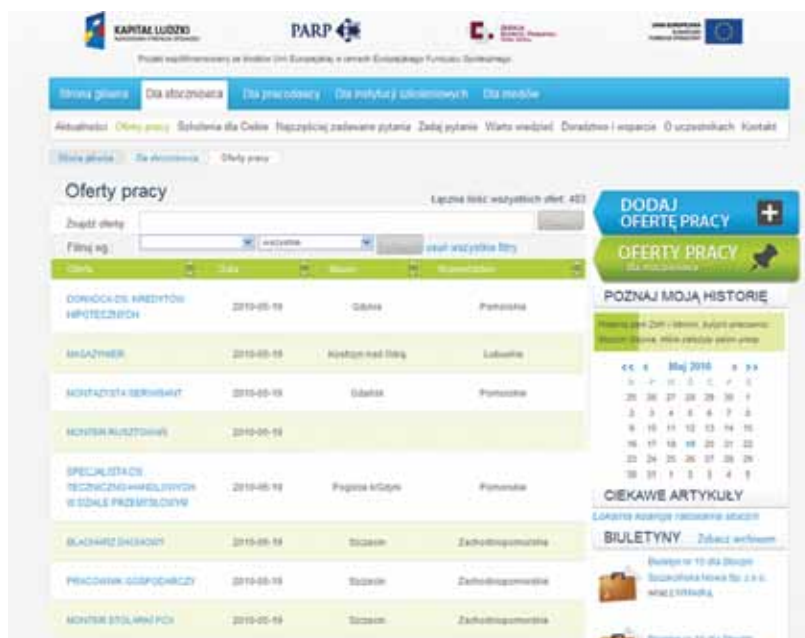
KAPITAŁ LUDZKI

PARP

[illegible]

Projekt współfinansowany ze środków Unii Europejskiej w ramach Europejskiego Funduszu Społecznego

Strona główna | Dla stoczniowca | Dla pracodawcy | Dla instytucji szkoleniowych | Dla mediów

Aktualności | Oferty pracy | Szkolenia dla Ciebie | Najczęściej zadawane pytania | Zadaj pytanie | Warto wiedzieć | Doradztwo i wsparcie | O uczestnikach | Kontakt

Strona główna > Dla stoczniowca > Oferty pracy

Oferty pracy

Łączna ilość wszystkich ofert: 483

Znajdź oferty

Filtruj wg: wszystkie

ukryj wszystkie filtry

| Oferta | Data | Miasto | Województwo |
|---|---|---|---|
| DORADCA DS. KREDYTÓW HIPOTECZNYCH | 2010-05-19 | Gdynia | Pomorskie |
| MAGAZYNIER | 2010-05-19 | Kostrzyn nad Odrą | Lubuskie |
| MONTAŻYSTA SERWISANT | 2010-05-19 | Gdańsk | Pomorskie |
| MONTER RUSZTOWAŃ | 2010-05-19 | | |
| SPECJALISTA DS. TECHNICZNO-HANDLOWYCH W DZIALE PRZEMYSŁOWYM | 2010-05-19 | Pogórze k/Gdyni | Pomorskie |
| BLACHARZ DACHOWY | 2010-05-19 | Szczecin | Zachodniopomorskie |
| PRACOWNIK GOSPODARCZY | 2010-05-19 | Szczecin | Zachodniopomorskie |
| MONTER STOLARKI PCV | 2010-05-19 | Szczecin | Zachodniopomorskie |

DODAJ OFERTĘ PRACY

OFERTY PRACY
Dla stoczniowca

POZNAJ MOJĄ HISTORIĘ

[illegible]

<< < Maj 2010 > >>

| | | | | | | |
|---|---|---|---|---|---|---|
| 26 | 27 | 28 | 29 | 30 | 1 | 2 |
| 3 | 4 | 5 | 6 | 7 | 8 | 9 |
| 10 | 11 | 12 | 13 | 14 | 15 | 16 |
| 17 | 18 | 19 | 20 | 21 | 22 | 23 |
| 24 | 25 | 26 | 27 | 28 | 29 | 30 |
| 31 | 1 | 2 | 3 | 4 | 5 | 6 |

CIEKAWE ARTYKUŁY

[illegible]

BIULETYNY Zobacz wszystkie

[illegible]